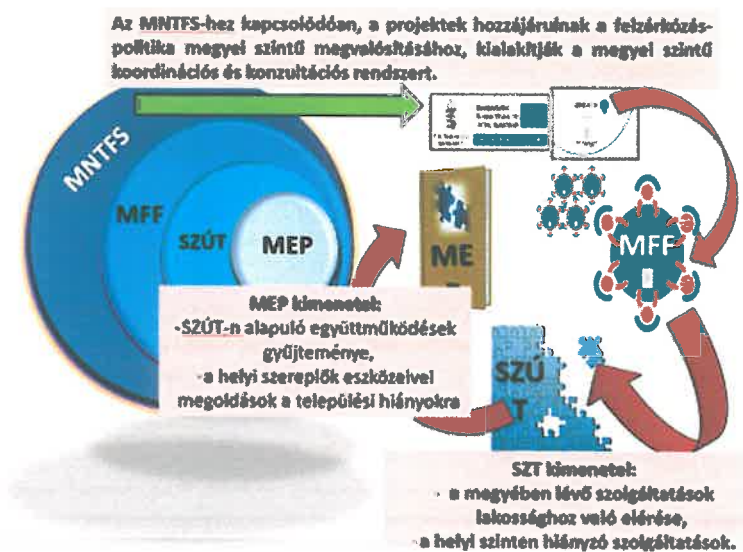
Az MNTFS-hez kapcsolódóan, a projektek hozzájárulnak a felzárkózáspolitika megyei szintű megvalósításához, kialakítják a megyei szintű koordinációs és konzultációs rendszert.

MNTFS

MFF

SZÚT

MEP

ME

MFF

MEP kimenetei:
-SZÚT-n alapuló együttműködések gyűjteménye,
-a helyi szereplők eszközeivel megoldások a települési hiányokra

SZÚ T

SZT kimenetei:
- a megyében lévő szolgáltatások lakossághoz való elérése,
- a helyi szinten hiányzó szolgáltatások.